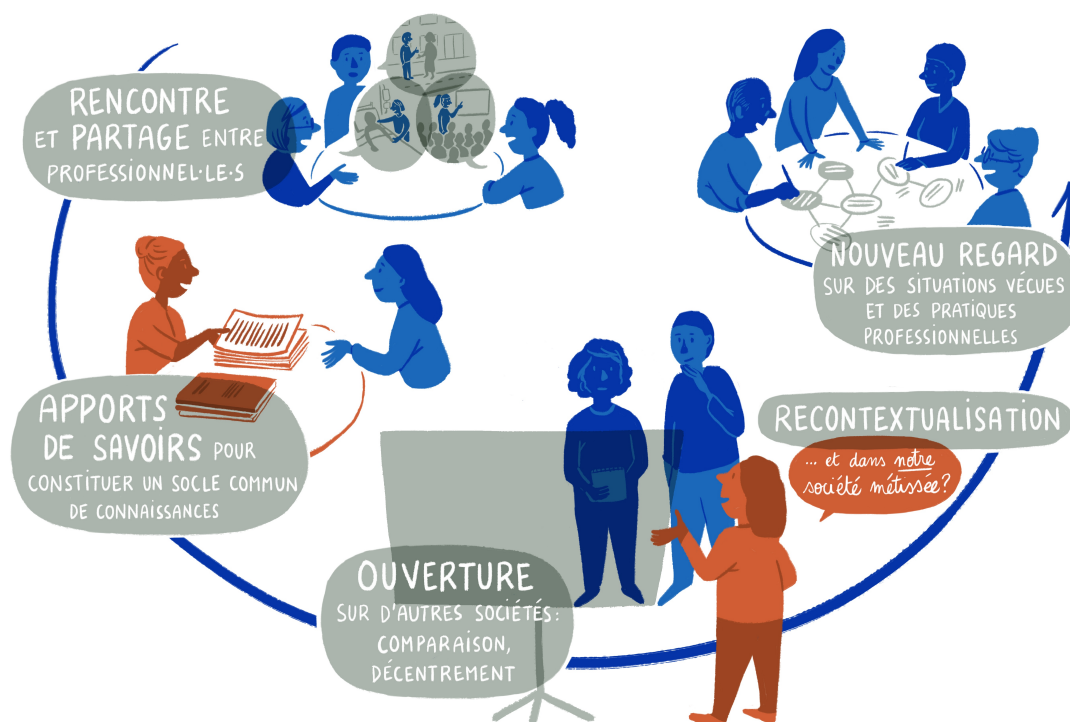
RENCONTRE ET PARTAGE ENTRE PROFESSIONNEL·LE·S

NOUVEAU REGARD SUR DES SITUATIONS VÉCUES ET DES PRATIQUES PROFESSIONNELLES

APPORTS DE SAVOIRS POUR CONSTITUER UN SOCLE COMMUN DE CONNAISSANCES

RECONTEXTUALISATION

... et dans notre société métissée?

OUVERTURE SUR D'AUTRES SOCIÉTÉS: COMPARAISON, DÉCENTREMENT